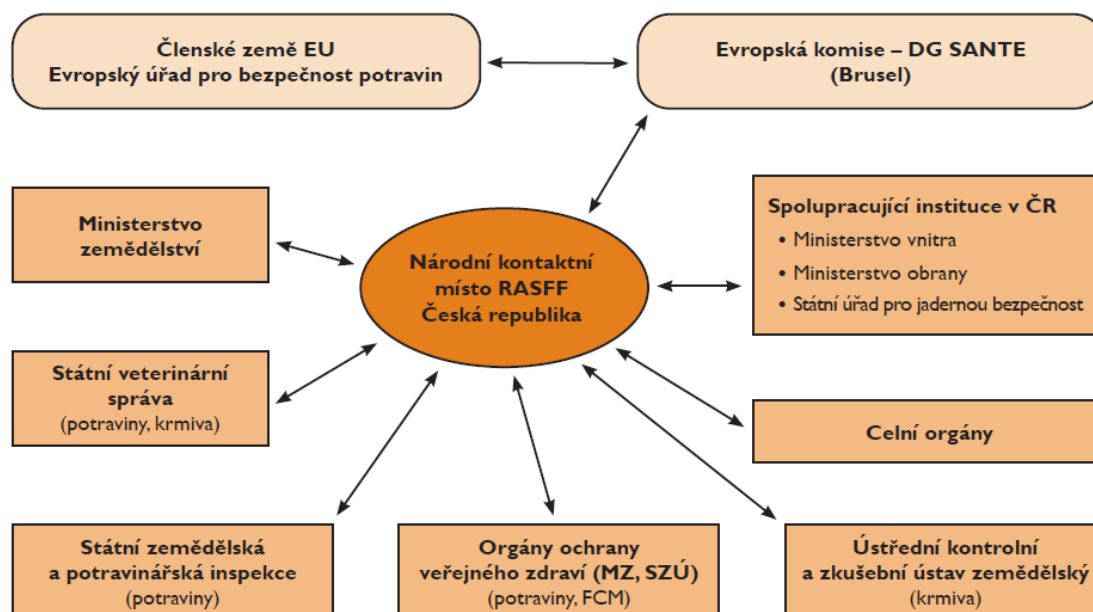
Členské země EU
Evropský úřad pro bezpečnost potravin

Evropská komise – DG SANTE
(Brusel)

Ministerstvo zemědělství

Národní kontaktní místo RASFF
Česká republika

Spolupracující instituce v ČR
• Ministerstvo vnitra
• Ministerstvo obrany
• Státní úřad pro jadernou bezpečnost

Státní veterinární správa
(potraviny, krmiva)

Celní orgány

Státní zemědělská a potravinářská inspekce
(potraviny)

Orgány ochrany veřejného zdraví (MZ, SZÚ)
(potraviny, FCM)

Ústřední kontrolní a zkušební ústav zemědělský
(krmiva)